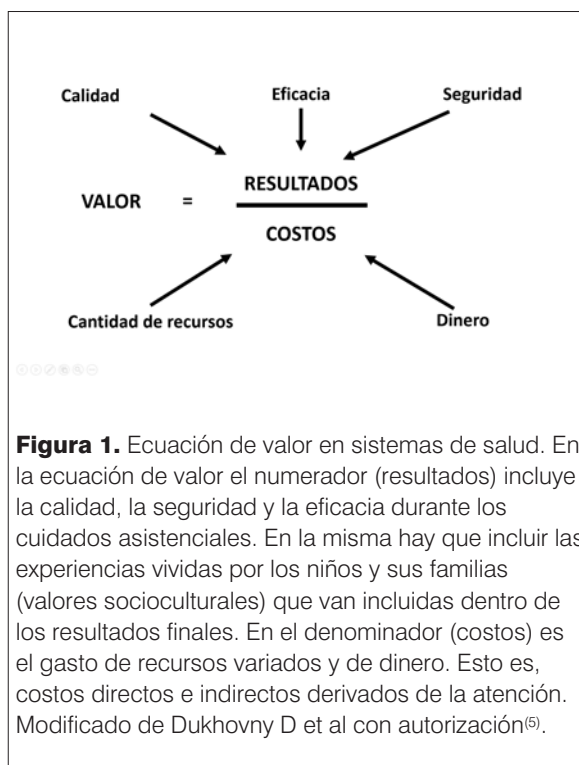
Calidad

Eficacia

Seguridad

VALOR = $\frac{\text{RESULTADOS}}{\text{COSTOS}}$

Cantidad de recursos

Dinero

**Figura 1.** Ecuación de valor en sistemas de salud. En la ecuación de valor el numerador (resultados) incluye la calidad, la seguridad y la eficacia durante los cuidados asistenciales. En la misma hay que incluir las experiencias vividas por los niños y sus familias (valores socioculturales) que van incluidas dentro de los resultados finales. En el denominador (costos) es el gasto de recursos variados y de dinero. Esto es, costos directos e indirectos derivados de la atención. Modificado de Dukhovny D et al con autorización$^{(5)}$.